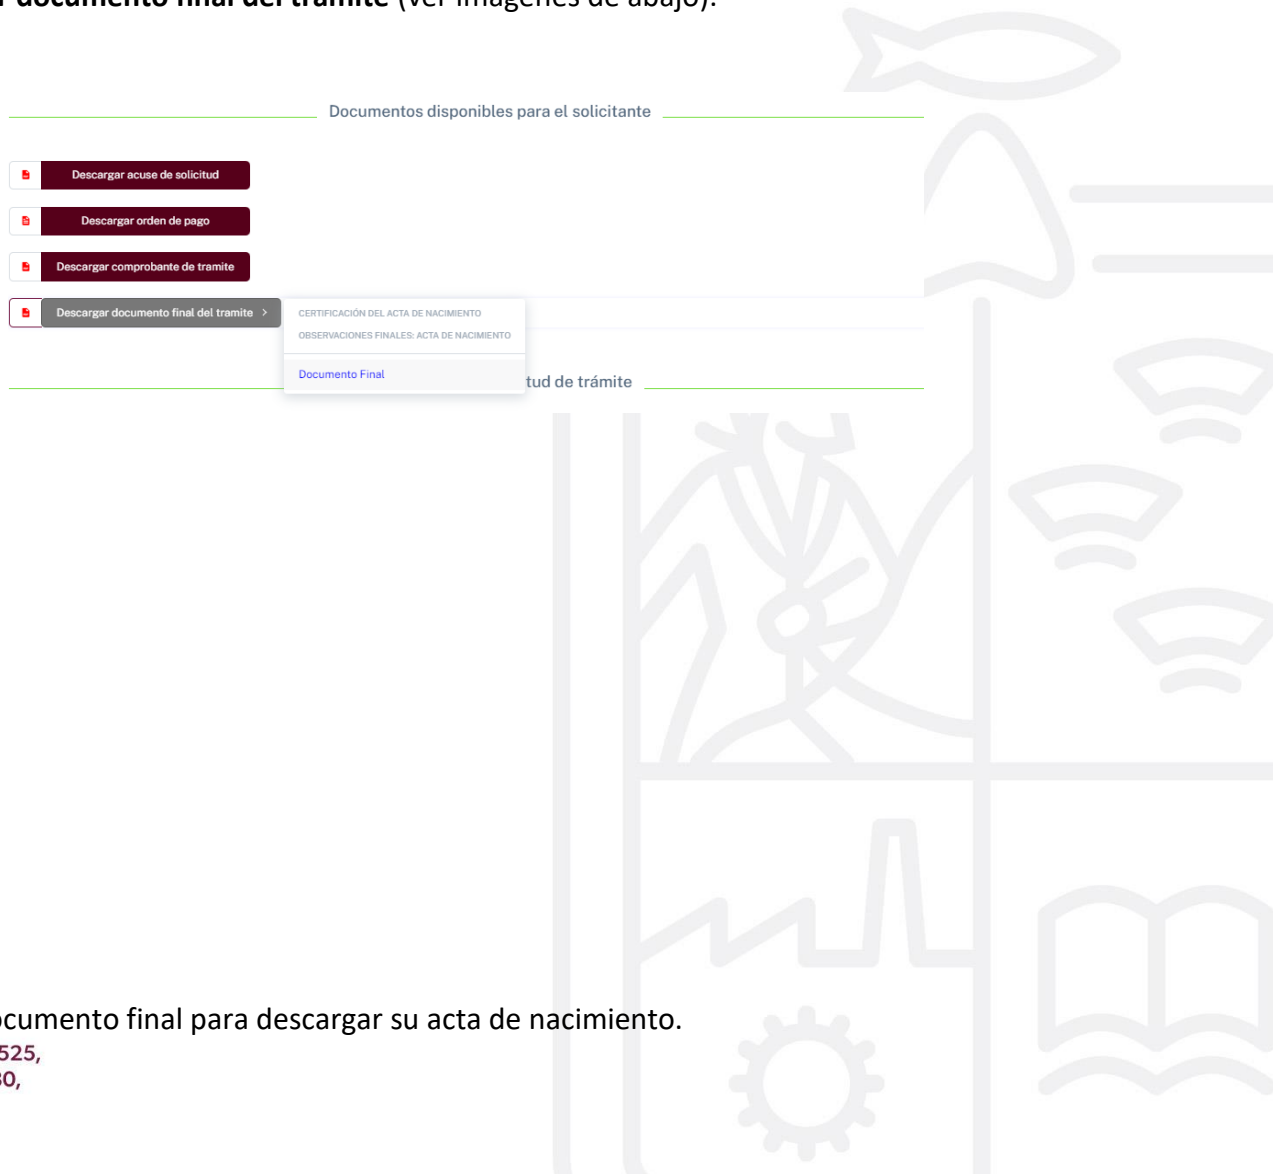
**r documento final del trámite** (ver imágenes de abajo).

Documentos disponibles para el solicitante

Descargar acuse de solicitud

Descargar orden de pago

Descargar comprobante de tramite

Descargar documento final del tramite >

CERTIFICACIÓN DEL ACTA DE NACIMIENTO

OBSERVACIONES FINALES: ACTA DE NACIMIENTO

Documento Final

tud de trámite

ocumento final para descargar su acta de nacimiento.

525,

30,